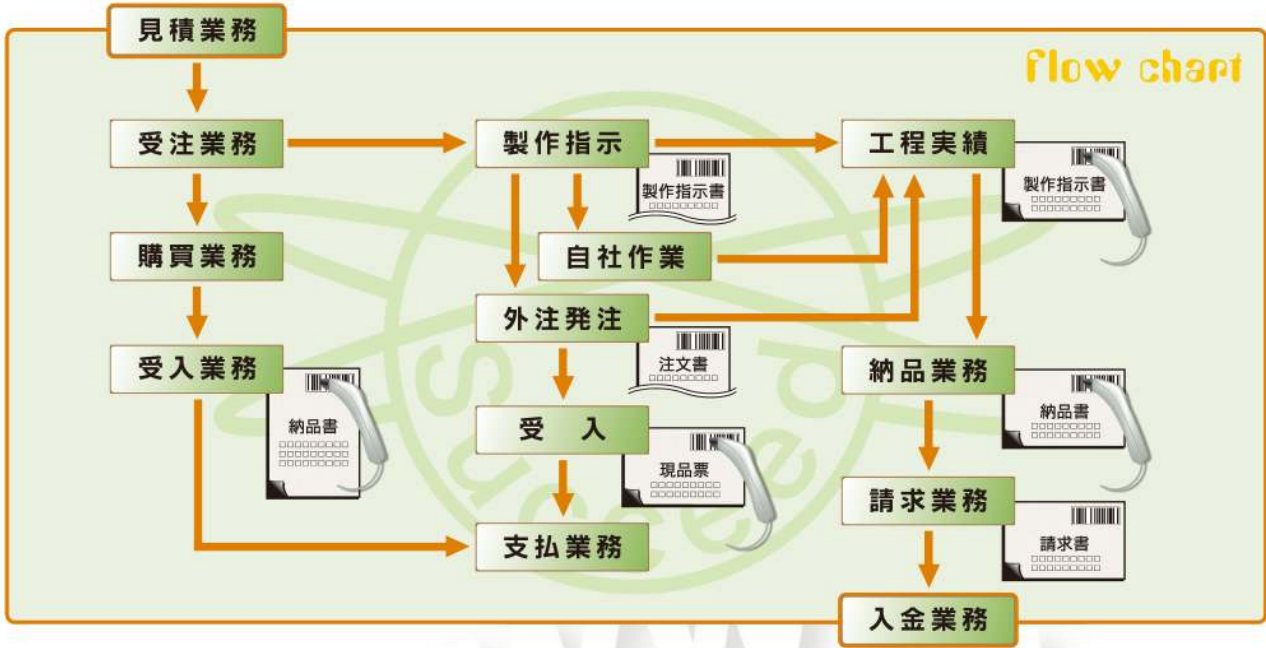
見積業務

flow chart

受注業務

製作指示

製作指示書

工程実績

製作指示書

購買業務

自社作業

外注発注

注文書

受入業務

納品書

受　入

現品票

納品業務

納品書

支払業務

請求業務

請求書

入金業務

Succeed